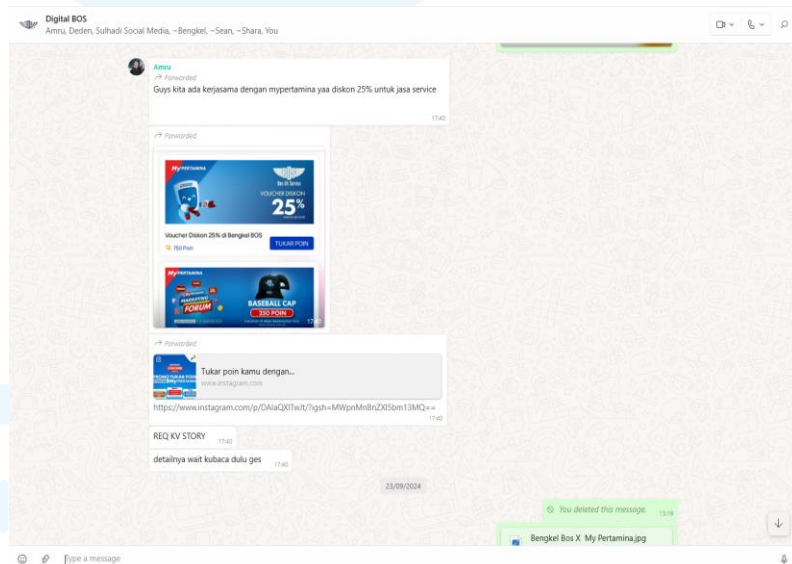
Digital BOS
Amru, Deden, Sulhadi Social Media, ~Bengkel, ~Sean, ~Shara, You

Amru
Forwarded
Guys kita ada kerjasama dengan mypertamina yaa diskon 25% untuk jasa service
17:40

Forwarded
MyPERTAMINA
VOUCHER DISKON
25%
Voucher Diskon 25% di Bengkel BOS
750 Poin
TUKAR POIN
MyPERTAMINA
BASEBALL CAP
250 POIN
FORUM
17:40

Forwarded
Tukar poin kamu dengan...
www.instagram.com
https://www.instagram.com/p/DAlaQXITwJt/?igsh=MWpnMnBnZXI5bm13MQ==
17:40

REQ KV STORY 17:40

detailnya wait kubaca dulu ges 17:40

23/09/2024

You deleted this message. 13:18

Bengkel Bos X My Pertamina.jpg

Type a message